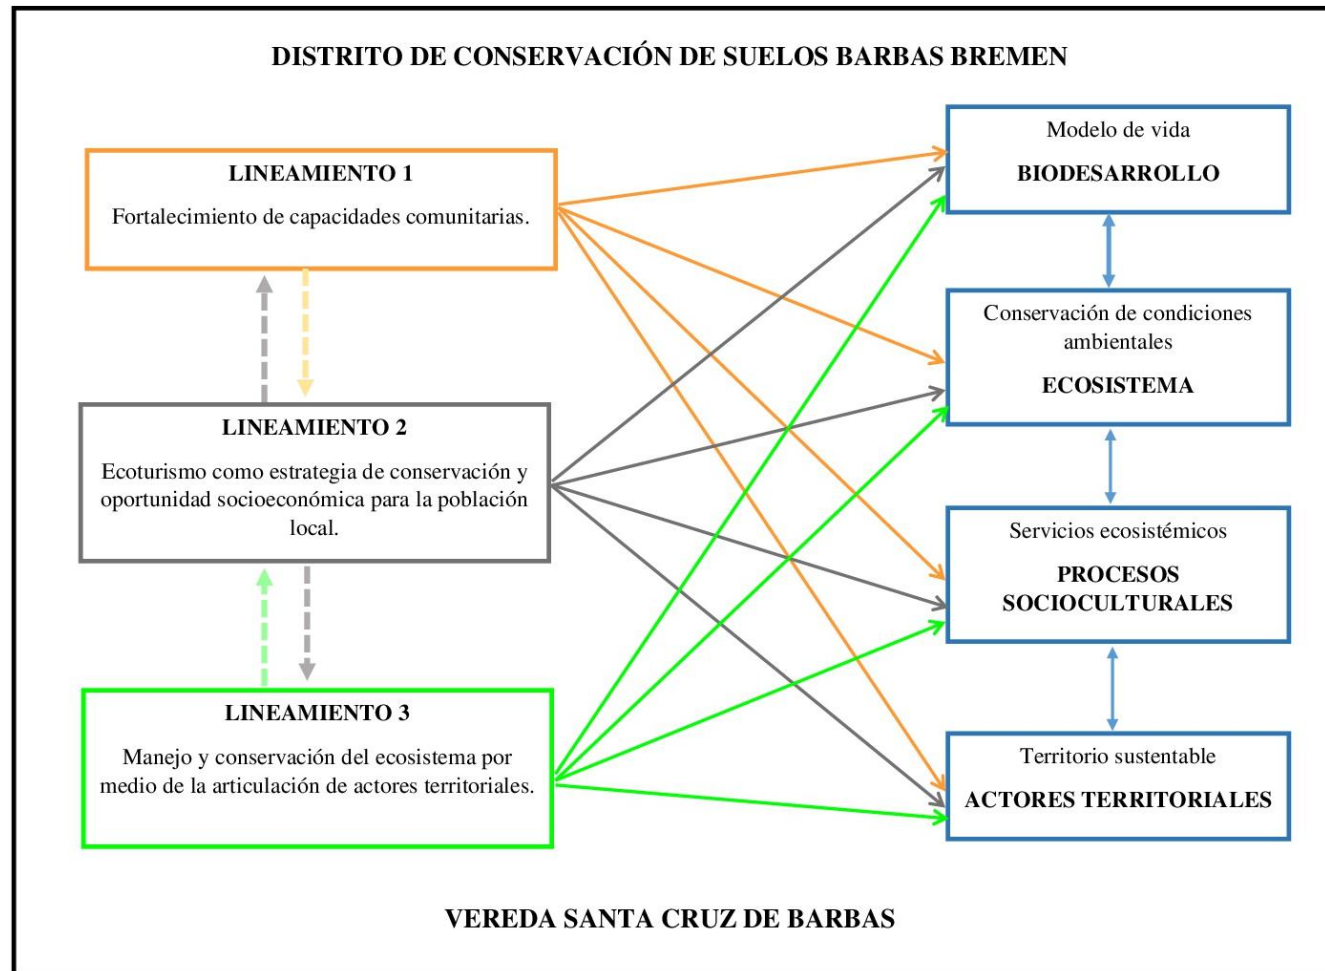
DISTRITO DE CONSERVACIÓN DE SUELOS BARBAS BREMEN

LINEAMIENTO 1

Fortalecimiento de capacidades comunitarias.

LINEAMIENTO 2

Ecoturismo como estrategia de conservación y oportunidad socioeconómica para la población local.

LINEAMIENTO 3

Manejo y conservación del ecosistema por medio de la articulación de actores territoriales.

Modelo de vida

BIODESARROLLO

Conservación de condiciones ambientales

ECOSISTEMA

Servicios ecosistémicos

PROCESOS SOCIOCULTURALES

Territorio sustentable

ACTORES TERRITORIALES

VEREDA SANTA CRUZ DE BARBAS